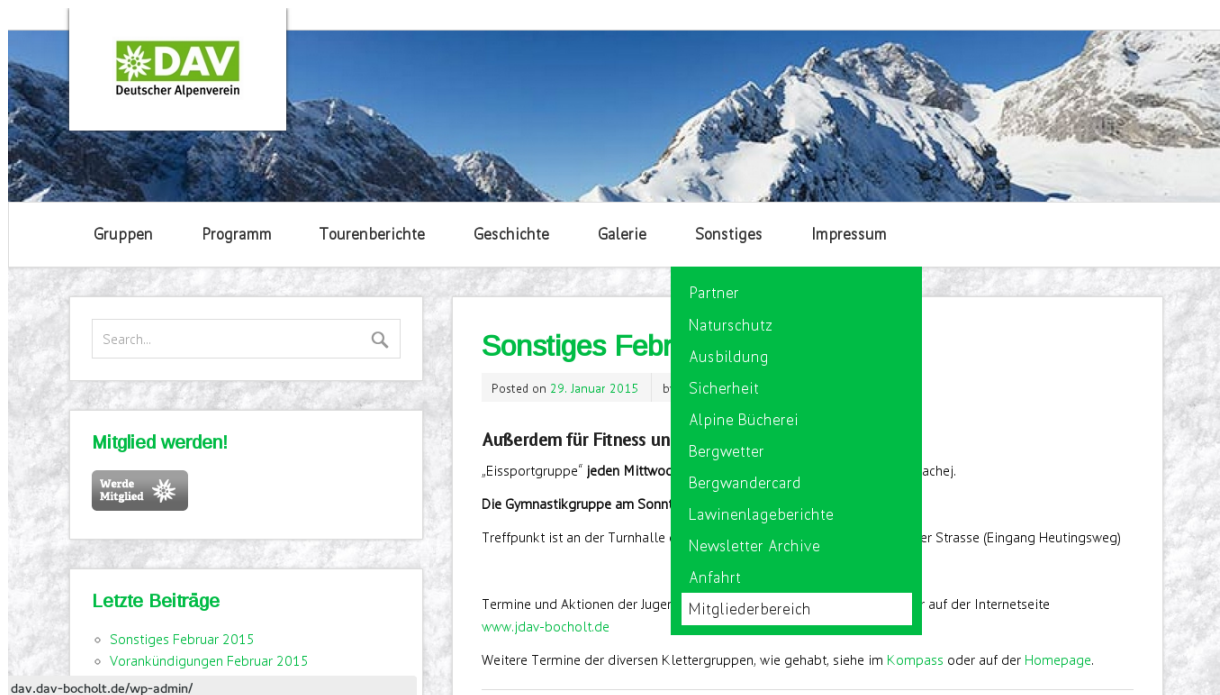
DAV
Deutscher Alpenverein

Gruppen Programm Tourenberichte Geschichte Galerie Sonstiges Impressum

Partner
Naturschutz
Ausbildung
Sicherheit
Alpine Bücherei
Bergwetter
Bergwandercard
Lawinenlageberichte
Newsletter Archive
Anfahrt
Mitgliederbereich

Search...

Mitglied werden!

Werde Mitglied

Letzte Beiträge

Sonstiges Februar 2015
Vorankündigungen Februar 2015

Sonstiges Febr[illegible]

Posted on 29. Januar 2015 b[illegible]

Außerdem für Fitness un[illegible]

„Eissportgruppe" jeden Mittwoc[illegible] achej.

Die Gymnastikgruppe am Sonnt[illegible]

Treffpunkt ist an der Turnhalle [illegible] er Strasse (Eingang Heutingsweg)

Termine und Aktionen der Juge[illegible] auf der Internetseite www.jdav-bocholt.de

Weitere Termine der diversen Klettergruppen, wie gehabt, siehe im Kompass oder auf der Homepage.

dav.dav-bocholt.de/wp-admin/